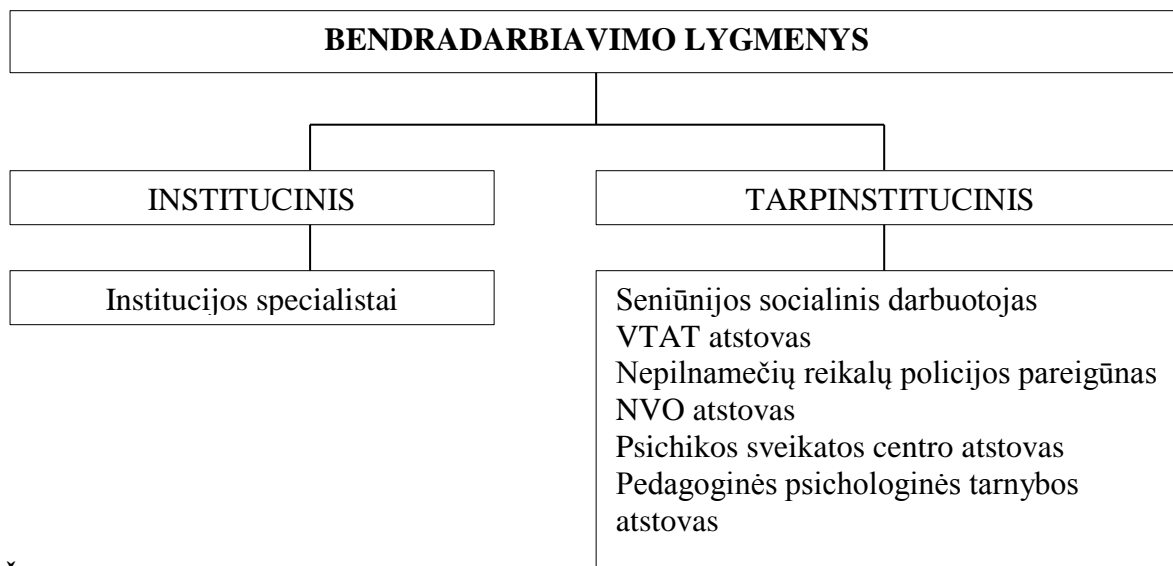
BENDRADARBIAVIMO LYGMENYS

INSTITUCINIS

TARPINSTITUCINIS

Institucijos specialistai

Seniūnijos socialinis darbuotojas
VTAT atstovas
Nepilnamečių reikalų policijos pareigūnas
NVO atstovas
Psichikos sveikatos centro atstovas
Pedagoginės psichologinės tarnybos atstovas